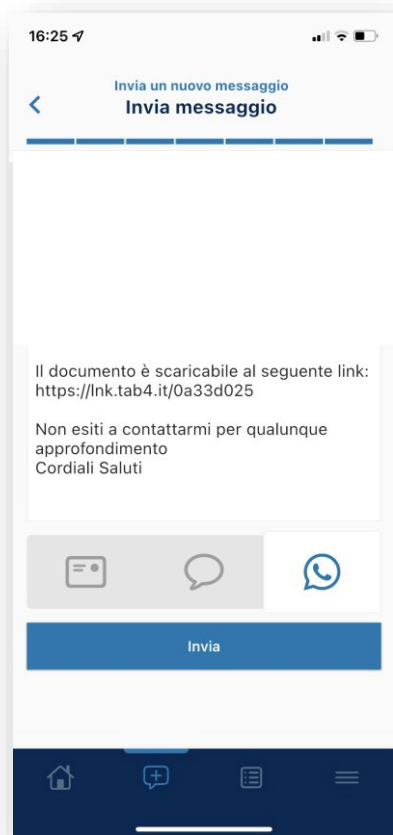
16:25

Invia un nuovo messaggio
Invia messaggio

Il documento è scaricabile al seguente link: https://lnk.tab4.it/0a33d025

Non esiti a contattarmi per qualunque approfondimento
Cordiali Saluti

Invia